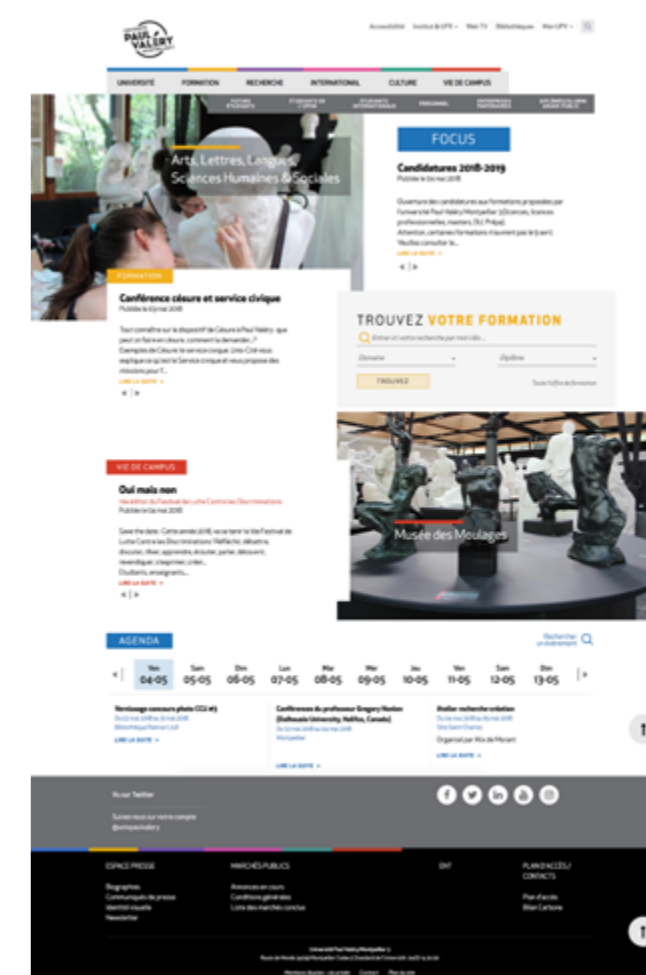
PAUL VALÉRY

Accessibilité Institut & UFR Web TV Bibliothèques Mon UPV

UNIVERSITÉ FORMATION RECHERCHE INTERNATIONAL CULTURE VIE DE CAMPUS

FUTURS ÉTUDIANTS ÉTUDIANTS DE L'UPV3 ÉTUDIANTS INTERNATIONAUX PERSONNEL ENTREPRISES PARTENAIRES COLLÈGES/LYCÉES GRAND PUBLIC

Arts, Lettres, Langues, Sciences Humaines & Sociales

FOCUS

Candidatures 2018-2019
Publiée le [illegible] mai 2018

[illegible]

LIRE LA SUITE

FORMATION

Conférence césure et service civique
Publiée le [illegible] mai 2018

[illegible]

LIRE LA SUITE

TROUVEZ VOTRE FORMATION

Entrez ici votre recherche par mot clés...

Domaine Diplôme

TROUVEZ

Toute l'offre de formation

VIE DE CAMPUS

Oui mais non
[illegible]
Publiée le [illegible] mai 2018

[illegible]

LIRE LA SUITE

Musée des Moulages

AGENDA

Rechercher un événement

Ven 04-05 Sam 05-05 Dim 06-05 Lun 07-05 Mar 08-05 Mer 09-05 Jeu 10-05 Ven 11-05 Sam 12-05 Dim 13-05

Vernissage concours photo CCU #3
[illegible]
LIRE LA SUITE

Conférences du professeur Gregory Nielsen (Dalhousie University, Halifax, Canada)
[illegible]
Montpellier
LIRE LA SUITE

Atelier recherche création
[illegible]
Organisé par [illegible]
LIRE LA SUITE

Vu sur Twitter

Suivez-nous sur notre compte @univpaulvalery

ESPACE PRESSE
Biographies
Communiqués de presse
Identité visuelle
Newsletter

MARCHÉS PUBLICS
Annonces en cours
Conditions générales
Liste des marchés conclus

ENT

PLAN D'ACCÈS / CONTACTS
Plan d'accès
Bilan Carbone

Université Paul Valéry Montpellier 3
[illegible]

Mentions légales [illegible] Contact Plan du site